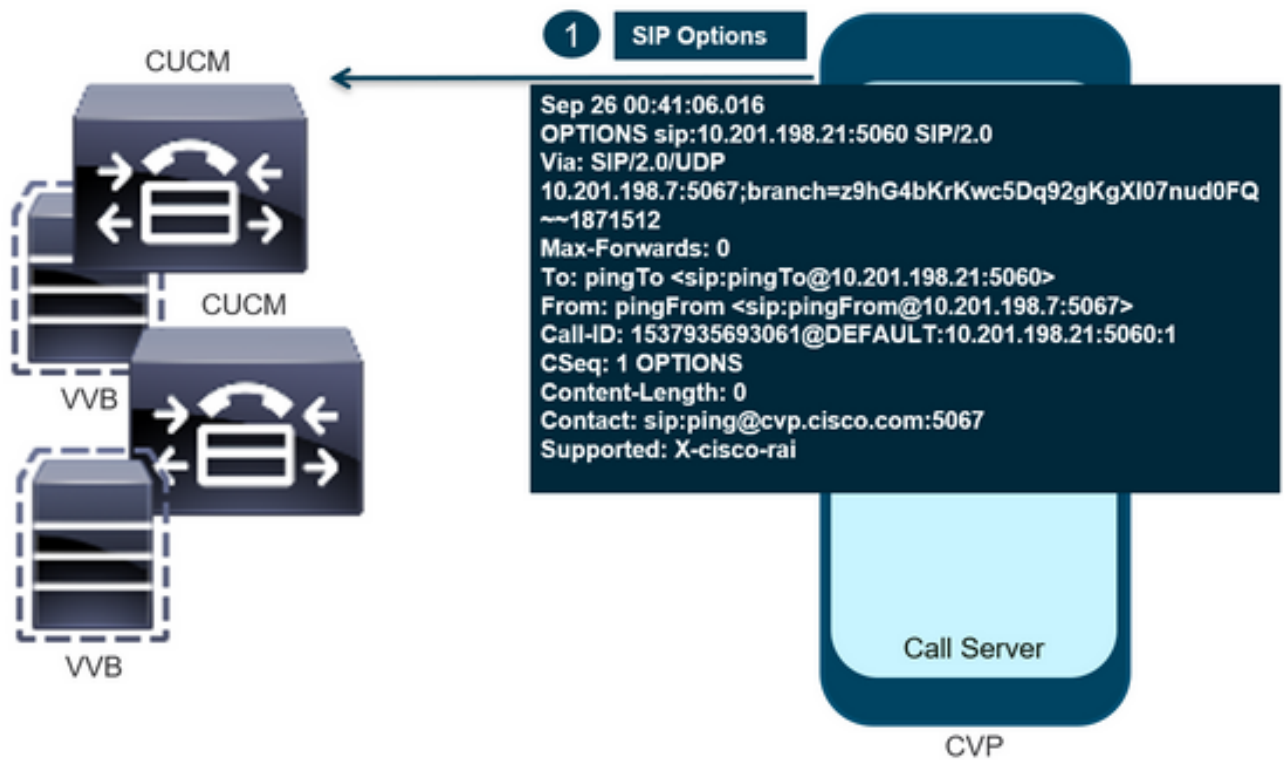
1 SIP Options

CUCM

CUCM

VVB

VVB

Sep 26 00:41:06.016
OPTIONS sip:10.201.198.21:5060 SIP/2.0
Via: SIP/2.0/UDP 10.201.198.7:5067;branch=z9hG4bKrKwc5Dq92gKgXI07nud0FQ~~1871512
Max-Forwards: 0
To: pingTo <sip:pingTo@10.201.198.21:5060>
From: pingFrom <sip:pingFrom@10.201.198.7:5067>
Call-ID: 1537935693061@DEFAULT:10.201.198.21:5060:1
CSeq: 1 OPTIONS
Content-Length: 0
Contact: sip:ping@cvp.cisco.com:5067
Supported: X-cisco-rai

Call Server

CVP